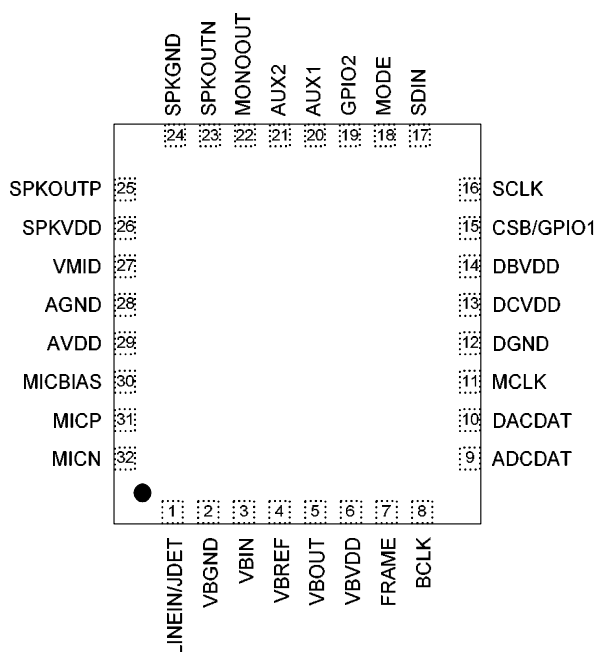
SPKGND 24
SPKOUTN 23
MONOOUT 22
AUX2 21
AUX1 20
GPIO2 19
MODE 18
SDIN 17

SPKOUTP 25
SPKVDD 26
VMID 27
AGND 28
AVDD 29
MICBIAS 30
MICP 31
MICN 32

16 SCLK
15 CSB/GPIO1
14 DBVDD
13 DCVDD
12 DGND
11 MCLK
10 DACDAT
9 ADCDAT

1 LINEIN/JDET
2 VBGND
3 VBIN
4 VBREF
5 VBOUT
6 VBVDD
7 FRAME
8 BCLK